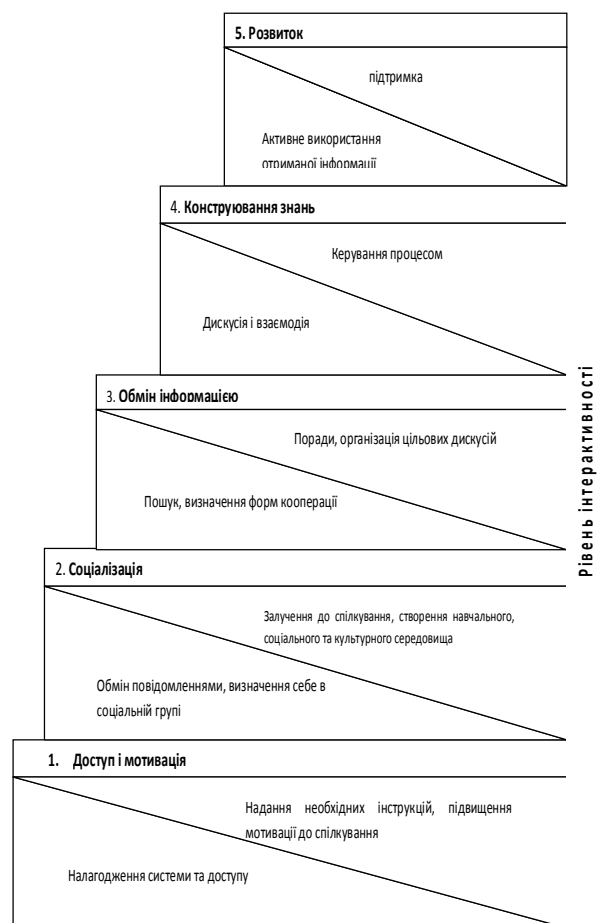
5. Розвиток

підтримка

Активне використання отриманої інформації

4. Конструювання знань

Керування процесом

Дискусія і взаємодія

3. Обмін інформацією

Поради, організація цільових дискусій

Пошук, визначення форм кооперації

2. Соціалізація

Залучення до спілкування, створення навчального, соціального та культурного середовища

Обмін повідомленнями, визначення себе в соціальній групі

1. Доступ і мотивація

Надання необхідних інструкцій, підвищення мотивації до спілкування

Налагодження системи та доступу

Рівень інтерактивності